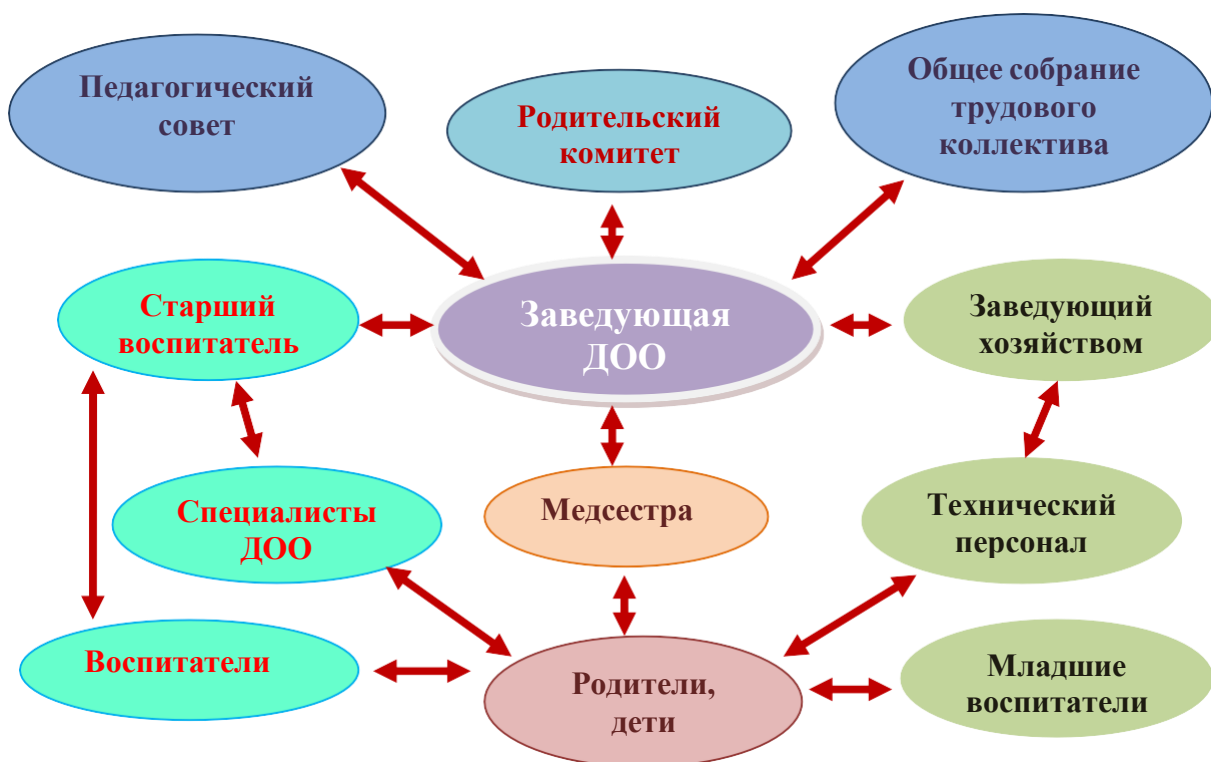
Педагогический совет

Родительский комитет

Общее собрание трудового коллектива

Старший воспитатель

Заведующая ДОО

Заведующий хозяйством

Специалисты ДОО

Медсестра

Технический персонал

Воспитатели

Родители, дети

Младшие воспитатели